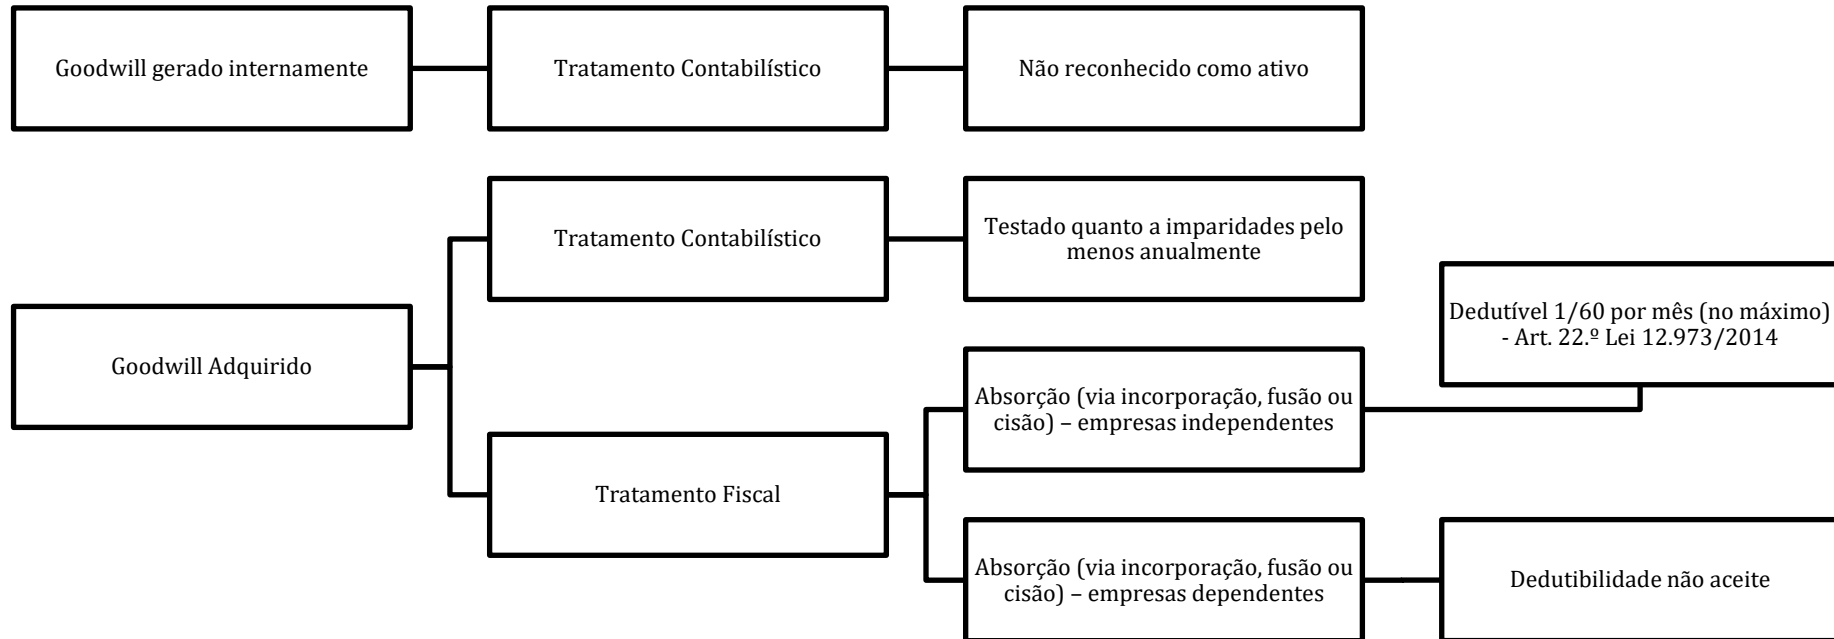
Goodwill gerado internamente

Tratamento Contabilístico

Não reconhecido como ativo

Goodwill Adquirido

Tratamento Contabilístico

Testado quanto a imparidades pelo menos anualmente

Tratamento Fiscal

Absorção (via incorporação, fusão ou cisão) – empresas independentes

Dedutível 1/60 por mês (no máximo) - Art. 22.º Lei 12.973/2014

Absorção (via incorporação, fusão ou cisão) – empresas dependentes

Dedutibilidade não aceite